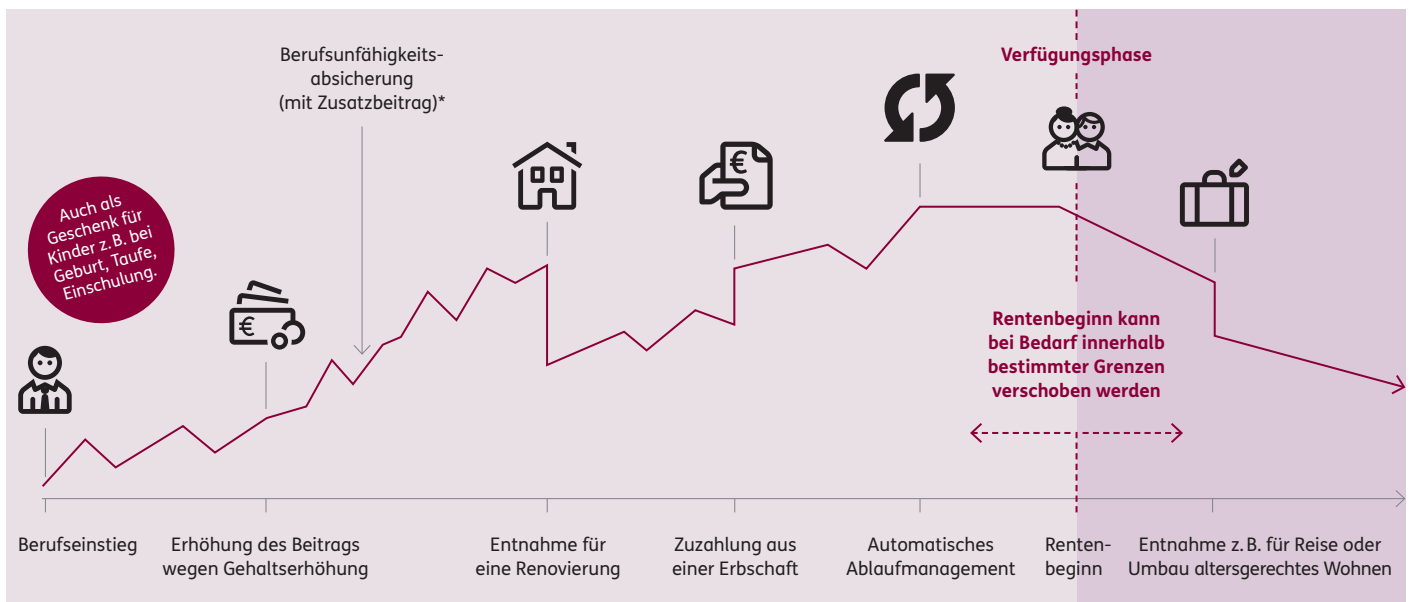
Berufsunfähigkeitsabsicherung (mit Zusatzbeitrag)*

Verfügungsphase

Auch als Geschenk für Kinder z. B. bei Geburt, Taufe, Einschulung.

€

€

Rentenbeginn kann bei Bedarf innerhalb bestimmter Grenzen verschoben werden

Berufseinstieg

Erhöhung des Beitrags wegen Gehaltserhöhung

Entnahme für eine Renovierung

Zuzahlung aus einer Erbschaft

Automatisches Ablaufmanagement

Rentenbeginn

Entnahme z. B. für Reise oder Umbau altersgerechtes Wohnen